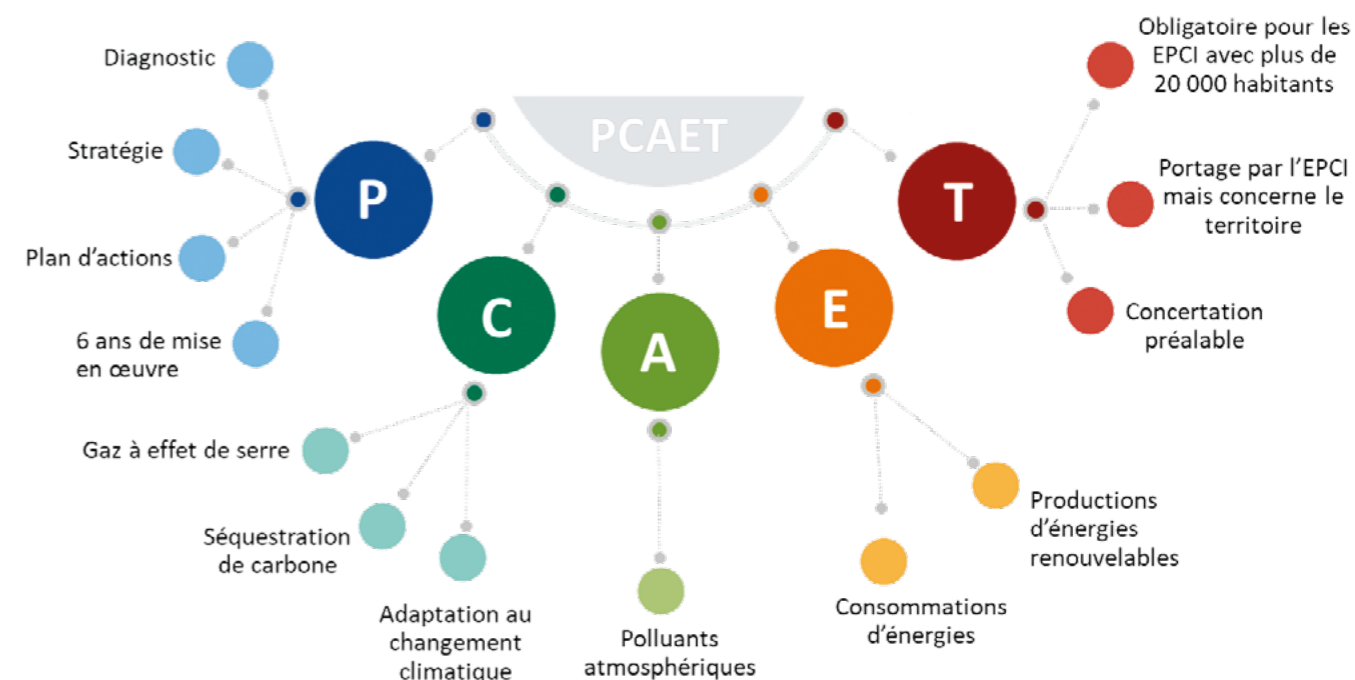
PCAET

Diagnostic

Stratégie

Plan d’actions

6 ans de mise en œuvre

P

C

A

E

T

Obligatoire pour les EPCI avec plus de 20 000 habitants

Portage par l’EPCI mais concerne le territoire

Concertation préalable

Gaz à effet de serre

Séquestration de carbone

Adaptation au changement climatique

Polluants atmosphériques

Consommations d’énergies

Productions d’énergies renouvelables